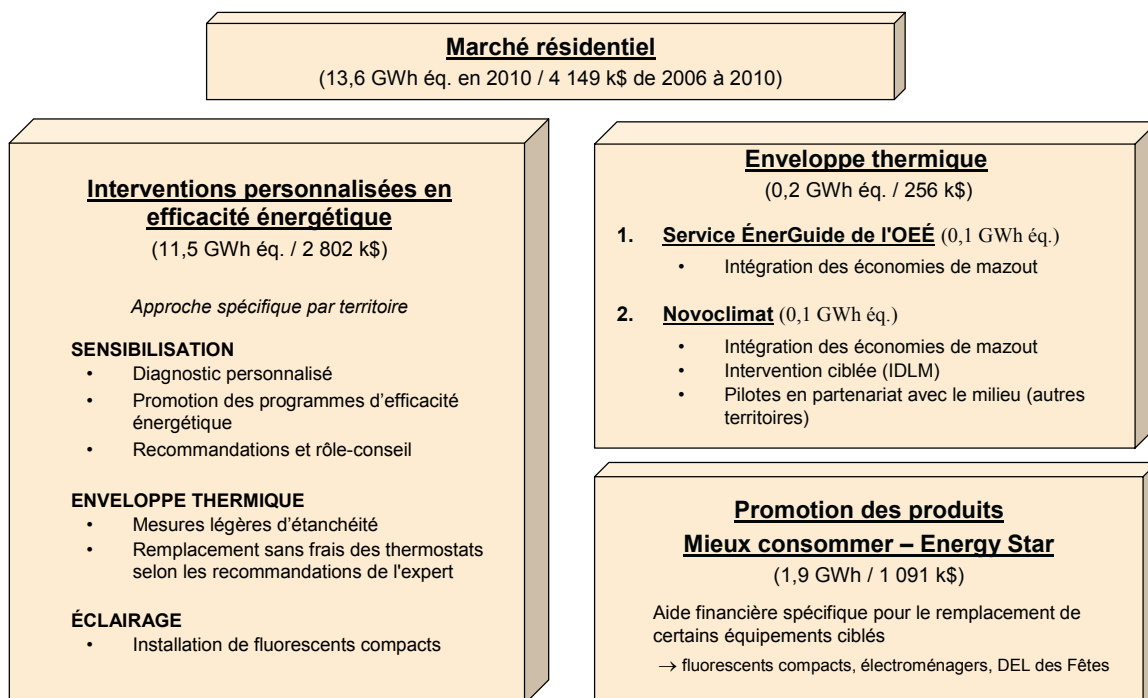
**Marché résidentiel**
(13,6 GWh éq. en 2010 / 4 149 k$ de 2006 à 2010)

**Interventions personnalisées en efficacité énergétique**
(11,5 GWh éq. / 2 802 k$)

*Approche spécifique par territoire*

**SENSIBILISATION**
- Diagnostic personnalisé
- Promotion des programmes d'efficacité énergétique
- Recommandations et rôle-conseil

**ENVELOPPE THERMIQUE**
- Mesures légères d'étanchéité
- Remplacement sans frais des thermostats selon les recommandations de l'expert

**ÉCLAIRAGE**
- Installation de fluorescents compacts

**Enveloppe thermique**
(0,2 GWh éq. / 256 k$)

1. **Service ÉnerGuide de l'OEÉ** (0,1 GWh éq.)
- Intégration des économies de mazout

2. **Novoclimat** (0,1 GWh éq.)
- Intégration des économies de mazout
- Intervention ciblée (IDLM)
- Pilotes en partenariat avec le milieu (autres territoires)

**Promotion des produits**
**Mieux consommer – Energy Star**
(1,9 GWh / 1 091 k$)

Aide financière spécifique pour le remplacement de certains équipements ciblés
$\rightarrow$ fluorescents compacts, électroménagers, DEL des Fêtes